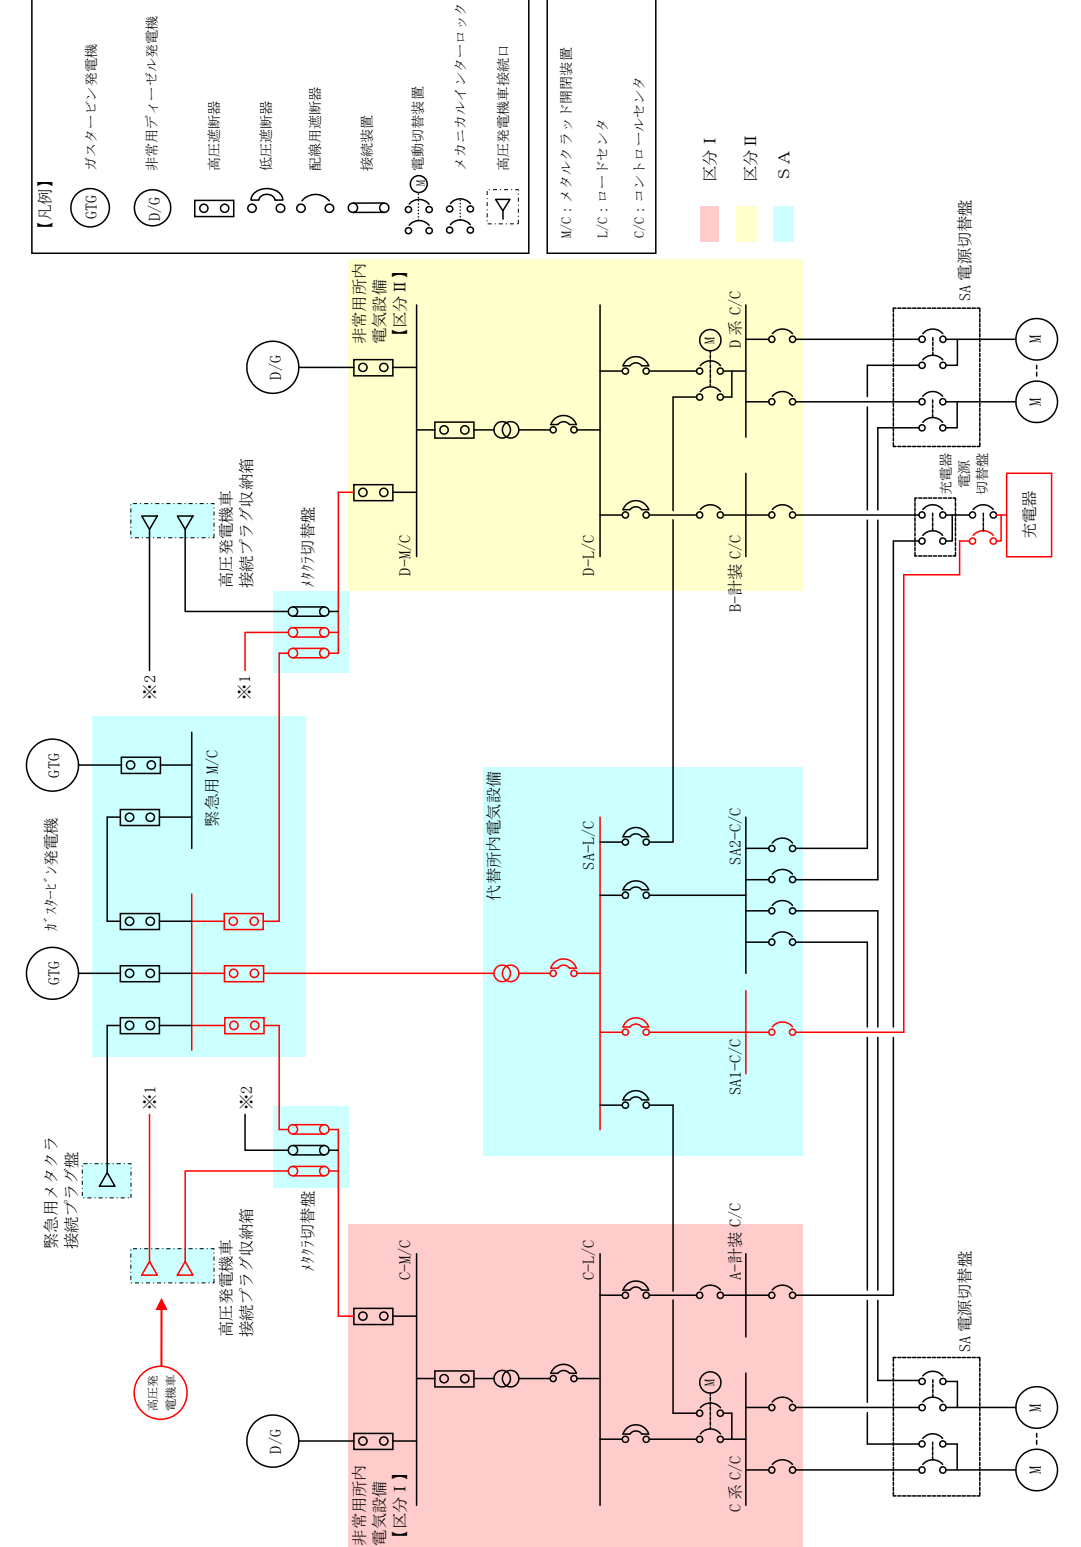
【凡例】
GTG ガスタービン発電機
D/G 非常用ディーゼル発電機
高圧遮断器
低圧遮断器
配線用遮断器
接続装置
M 電動切替装置
メカニカルインターロック
高圧発電機車接続口

M/C：メタルクラッド開閉装置
L/C：ロードセンタ
C/C：コントロールセンタ

区分 I
区分 II
SA

D/G
非常用所内電気設備【区分 II】
D-M/C
D-L/C
D 系 C/C
B-計装 C/C
SA 電源切替盤
M
M
充電器電源切替盤
充電器

高圧発電機車接続プラグ収納箱
メタクラ切替盤
※1
※2

GTG
GTG
ガスタービン発電機
緊急用 M/C

代替所内電気設備
SA-L/C
SA2-C/C
SA1-C/C

※1
※2
緊急用メタクラ接続プラグ盤
高圧発電機車接続プラグ収納箱
メタクラ切替盤
高圧発電機車

D/G
非常用所内電気設備【区分 I】
C-M/C
C-L/C
A-計装 C/C
C 系 C/C
SA 電源切替盤
M
M
M